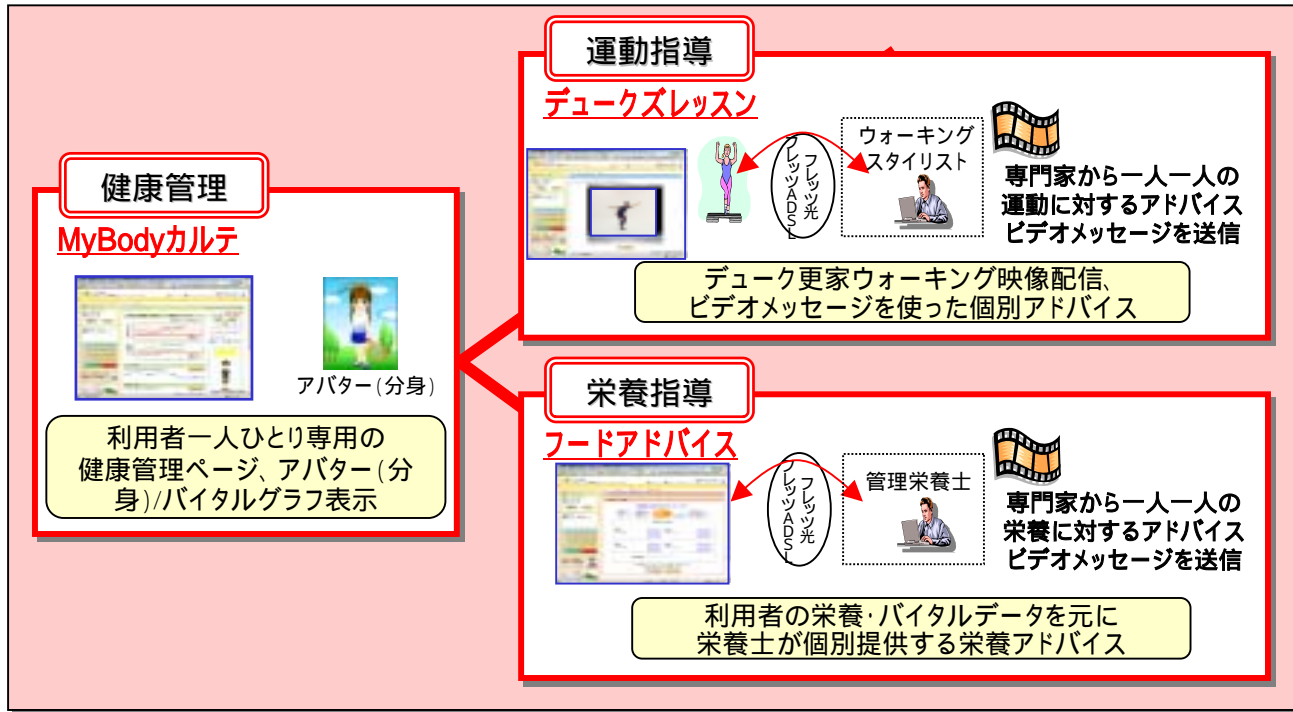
健康管理

MyBodyカルテ

アバター(分身)

利用者一人ひとり専用の健康管理ページ、アバター(分身)/バイタルグラフ表示

運動指導

デュークズレッスン

フレッツ光
フレッツADSL

ウォーキングスタイリスト

専門家から一人一人の運動に対するアドバイスビデオメッセージを送信

デューク更家ウォーキング映像配信、ビデオメッセージを使った個別アドバイス

栄養指導

フードアドバイス

フレッツ光
フレッツADSL

管理栄養士

専門家から一人一人の栄養に対するアドバイスビデオメッセージを送信

利用者の栄養·バイタルデータを元に栄養士が個別提供する栄養アドバイス